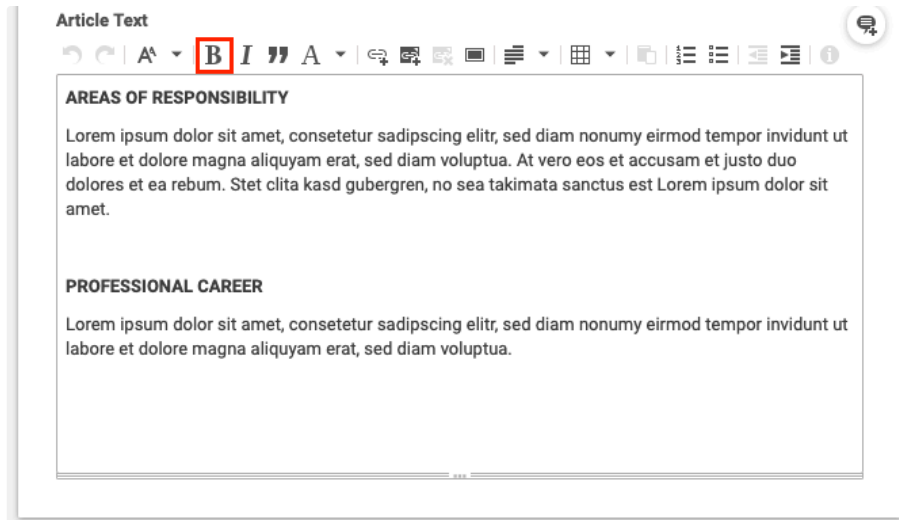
Article Text

B I A

AREAS OF RESPONSIBILITY

Lorem ipsum dolor sit amet, consetetur sadipscing elitr, sed diam nonumy eirmod tempor invidunt ut labore et dolore magna aliquyam erat, sed diam voluptua. At vero eos et accusam et justo duo dolores et ea rebum. Stet clita kasd gubergren, no sea takimata sanctus est Lorem ipsum dolor sit amet.

PROFESSIONAL CAREER

Lorem ipsum dolor sit amet, consetetur sadipscing elitr, sed diam nonumy eirmod tempor invidunt ut labore et dolore magna aliquyam erat, sed diam voluptua.